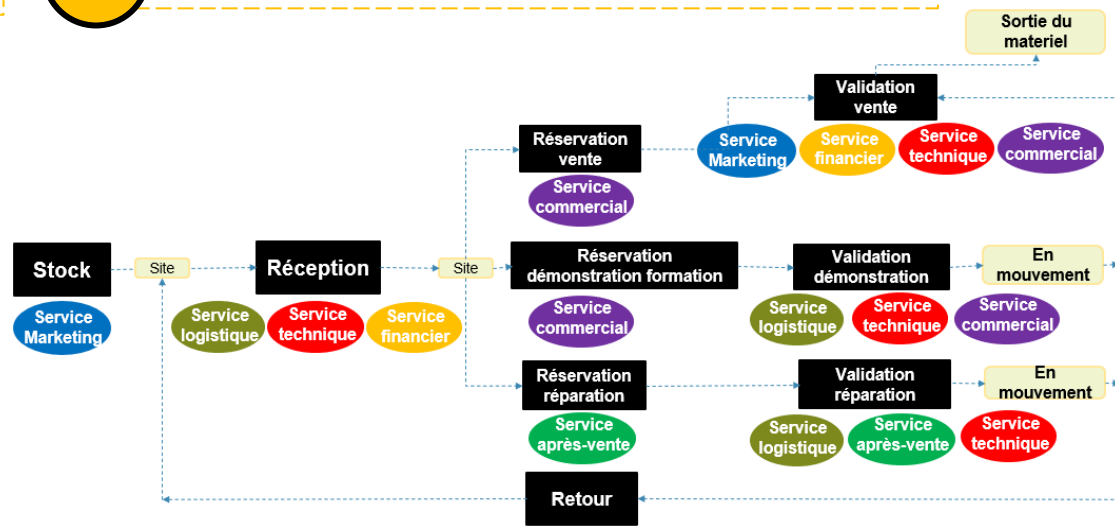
Sortie du materiel

Validation vente

Service Marketing

Service financier

Service technique

Service commercial

Réservation vente

Service commercial

Stock

Service Marketing

Site

Réception

Service logistique

Service technique

Service financier

Site

Réservation démonstration formation

Service commercial

Validation démonstration

Service logistique

Service technique

Service commercial

En mouvement

Réservation réparation

Service après-vente

Validation réparation

Service logistique

Service après-vente

Service technique

En mouvement

Retour